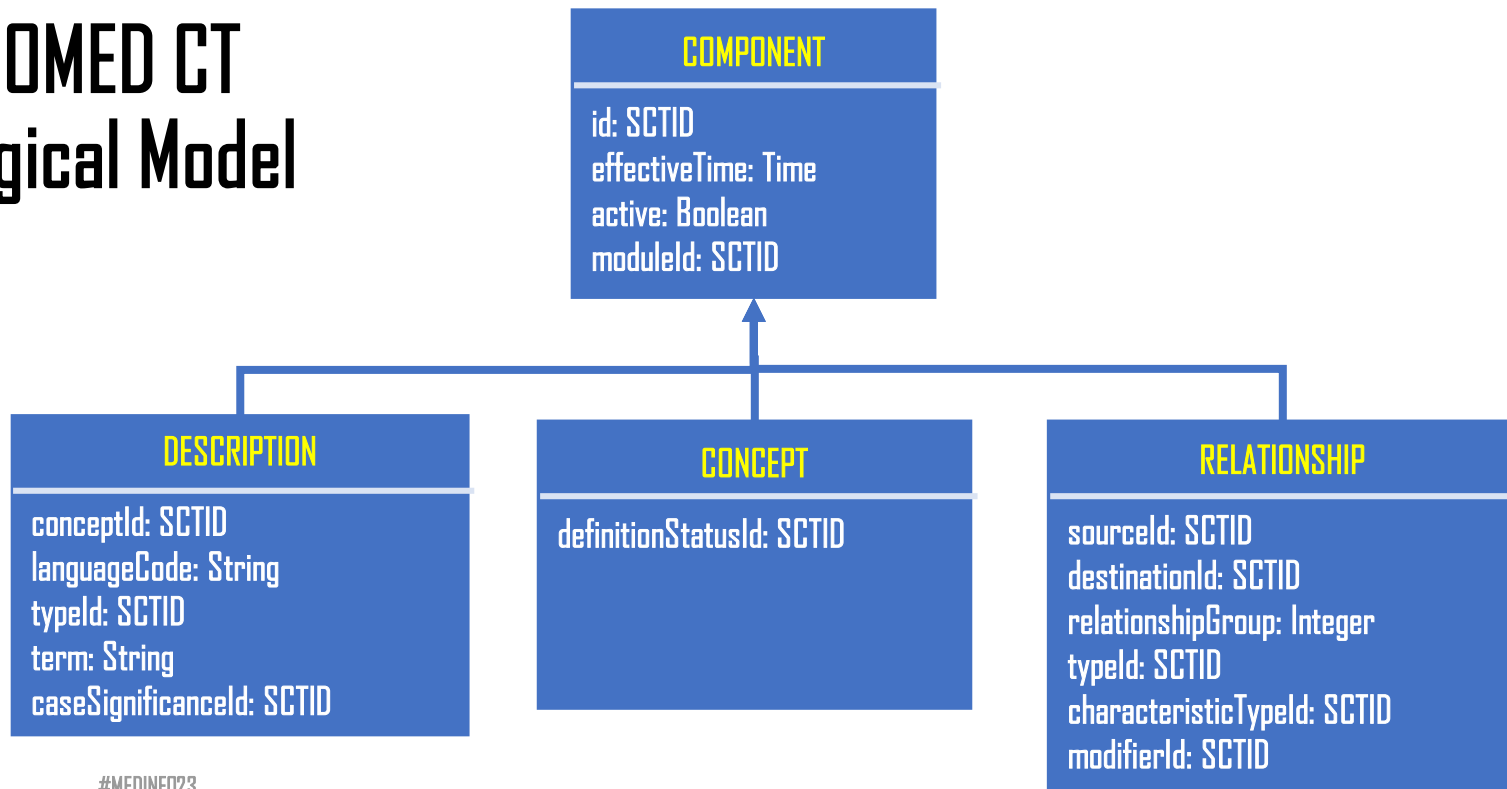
OMED CT
gical Model

COMPONENT

id: SCTID
effectiveTime: Time
active: Boolean
moduleId: SCTID

DESCRIPTION

conceptId: SCTID
languageCode: String
typeId: SCTID
term: String
caseSignificanceId: SCTID

CONCEPT

definitionStatusId: SCTID

RELATIONSHIP

sourceId: SCTID
destinationId: SCTID
relationshipGroup: Integer
typeId: SCTID
characteristicTypeId: SCTID
modifierId: SCTID

#MEDINFO23